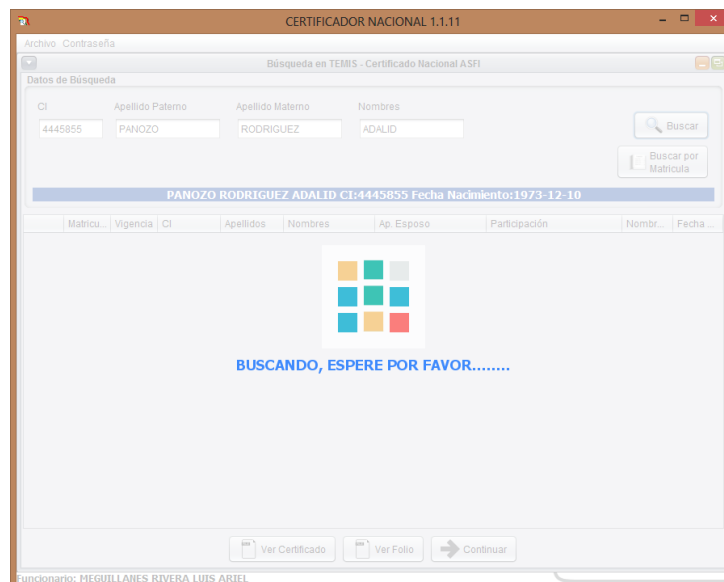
CERTIFICADOR NACIONAL 1.1.11

Archivo Contraseña

Búsqueda en TEMIS - Certificado Nacional ASFI

Datos de Búsqueda

CI
4445855

Apellido Paterno
PANOZO

Apellido Materno
RODRIGUEZ

Nombres
ADALID

Buscar

Buscar por Matricula

PANOZO RODRIGUEZ ADALID CI:4445855 Fecha Nacimiento:1973-12-10

| Matricu... | Vigencia | CI | Apellidos | Nombres | Ap. Esposo | Participación | Nombr... | Fecha ... |
|---|---|---|---|---|---|---|---|---|

BUSCANDO, ESPERE POR FAVOR........

Ver Certificado

Ver Folio

Continuar

Funcionario: MEGUILLANES RIVERA LUIS ARIEL